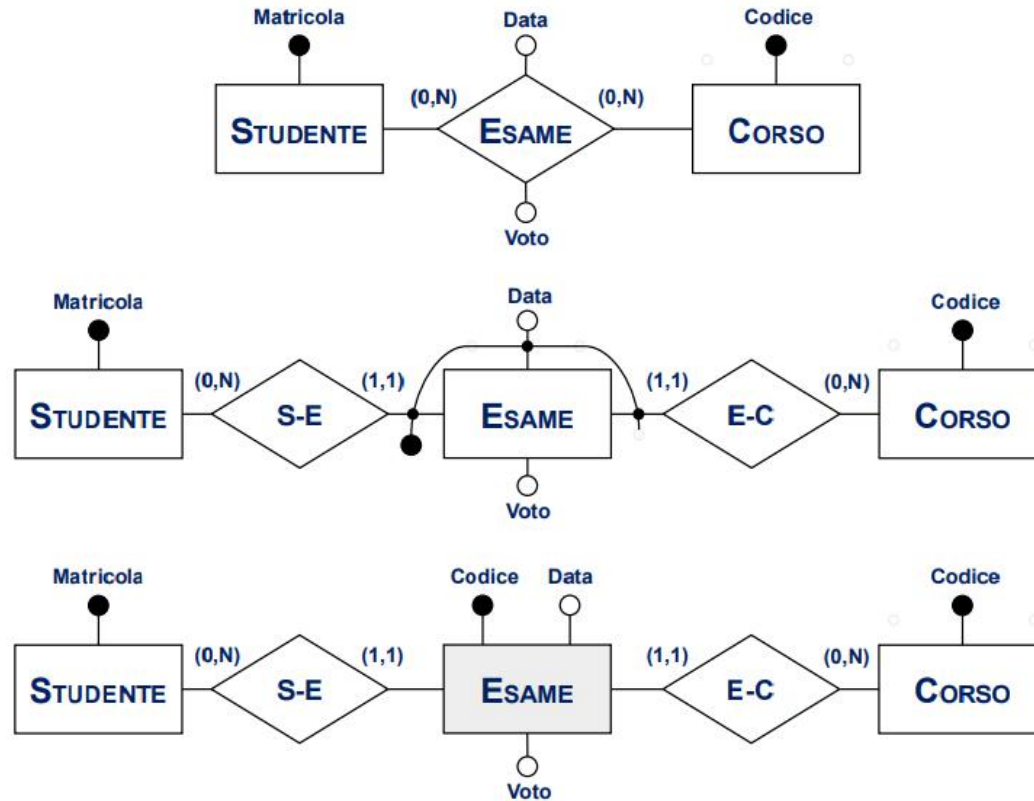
Matricola
Data
Codice
(0,N)
(0,N)
STUDENTE
ESAME
CORSO
Voto

Matricola
Data
Codice
(0,N)
(1,1)
(1,1)
(0,N)
STUDENTE
S-E
ESAME
E-C
CORSO
Voto

Matricola
Codice
Data
Codice
(0,N)
(1,1)
(1,1)
(0,N)
STUDENTE
S-E
ESAME
E-C
CORSO
Voto